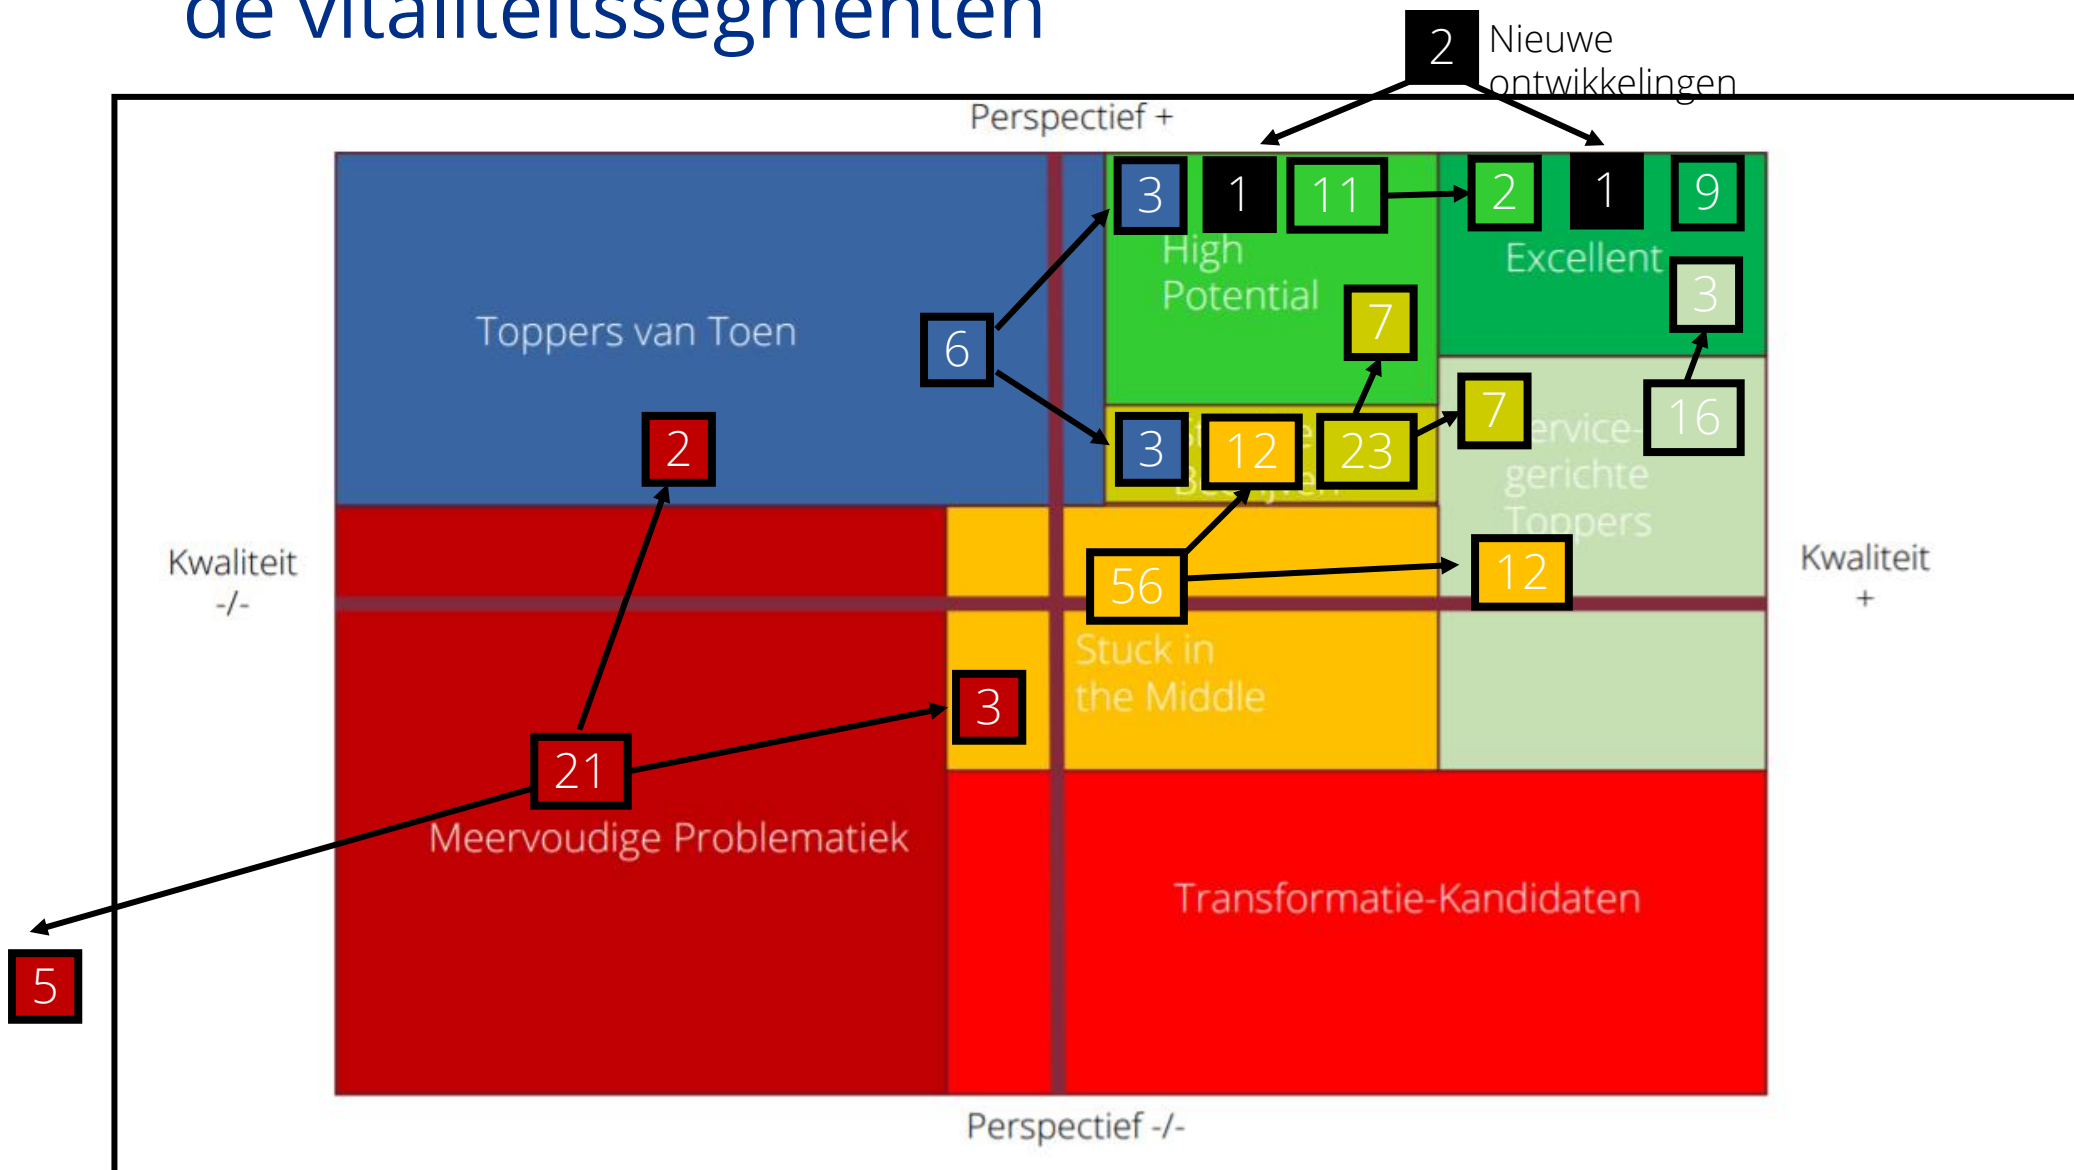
de vitaliteitssegmenten

2 Nieuwe ontwikkelingen

Perspectief +

3 1 11 2 1 9

High Potential

Excellent

3

Toppers van Toen

6

7

3 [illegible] 12 23 7 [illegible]ervicegerichte Toppers

16

2

Kwaliteit -/-

56

12

Kwaliteit +

Stuck in the Middle

3

21

Meervoudige Problematiek

Transformatie-Kandidaten

5

Perspectief -/-